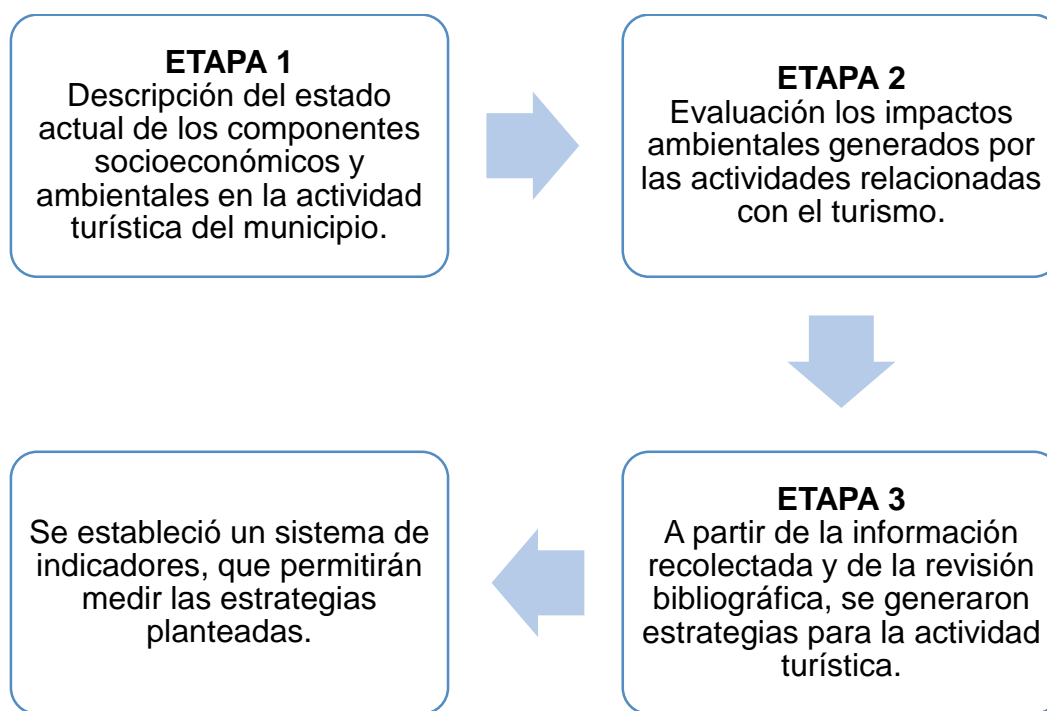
**ETAPA 1**
Descripción del estado actual de los componentes socioeconómicos y ambientales en la actividad turística del municipio.

**ETAPA 2**
Evaluación los impactos ambientales generados por las actividades relacionadas con el turismo.

**ETAPA 3**
A partir de la información recolectada y de la revisión bibliográfica, se generaron estrategias para la actividad turística.

Se estableció un sistema de indicadores, que permitirán medir las estrategias planteadas.